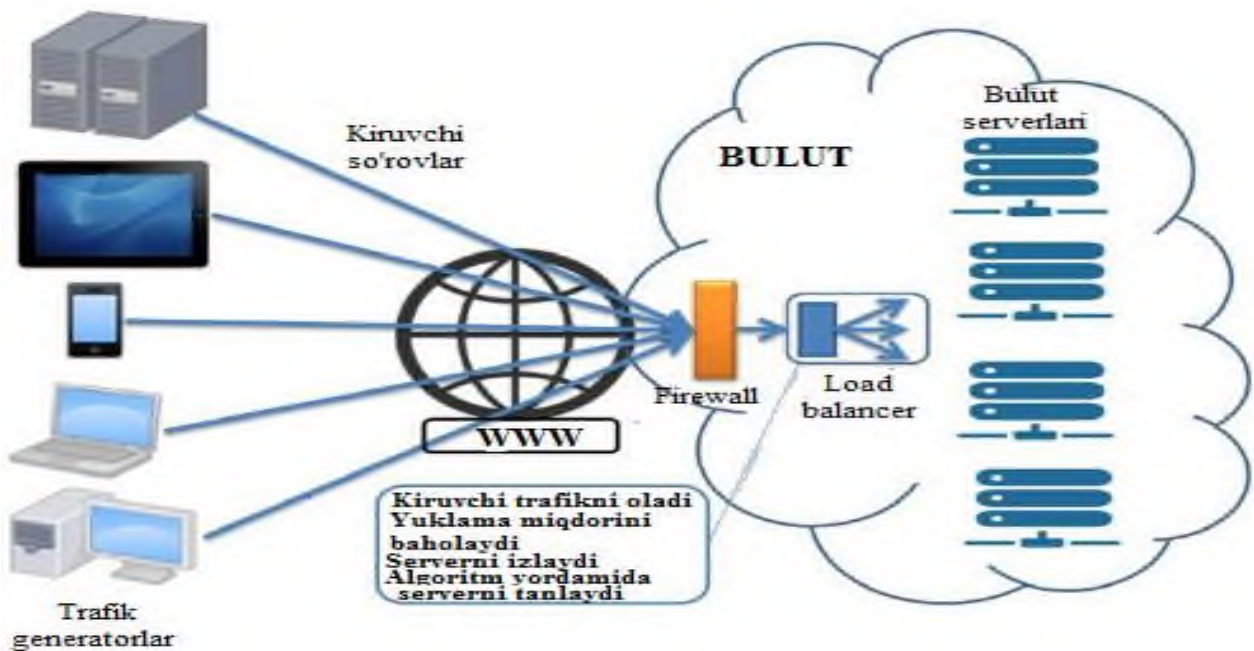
Kiruvchi so'rovlar

BULUT

Bulut serverlari

WWW

Firewall

Load balancer

Kiruvchi trafikni oladi
Yuklama miqdorini baholaydi
Serverni izlaydi
Algoritm yordamida serverni tanlaydi

Trafik generatorlar